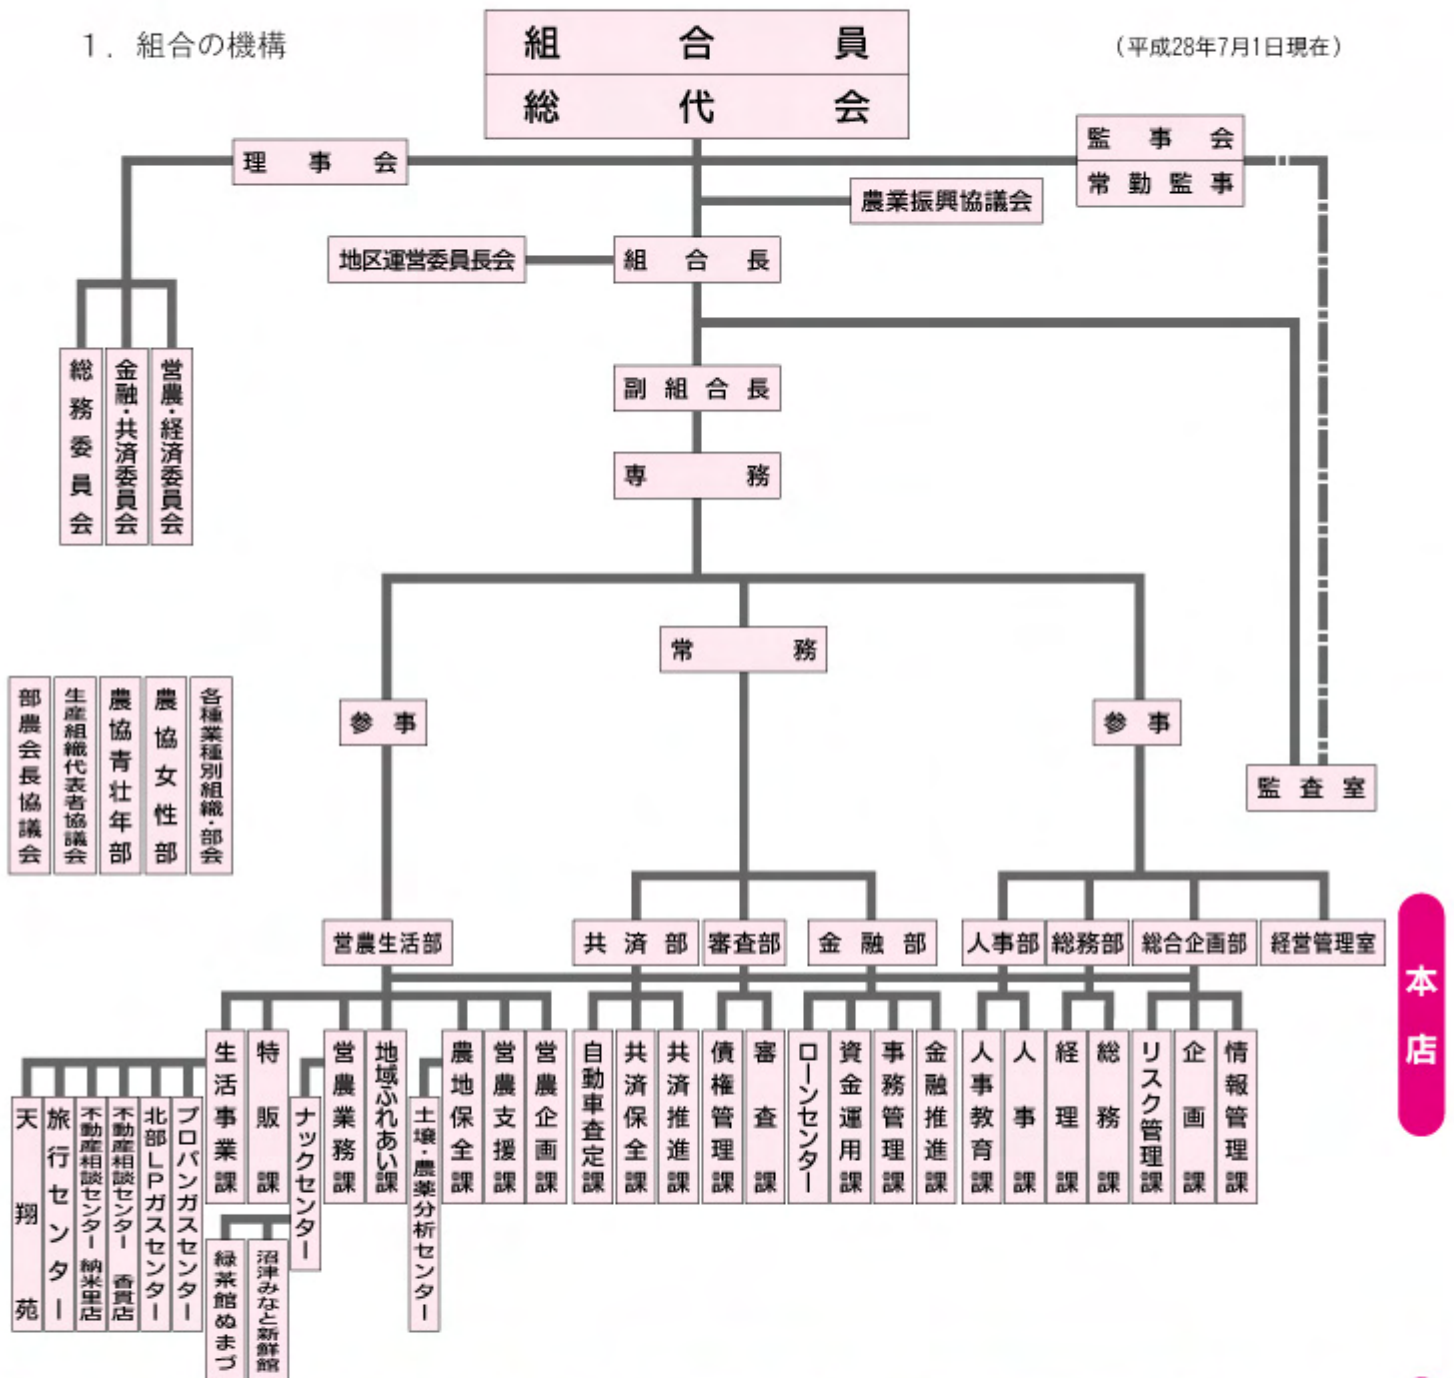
1. 組合の機構

（平成28年7月1日現在）

組合員
総代会

理事会

監事会
常勤監事

農業振興協議会

地区運営委員長会

組合長

総務委員会
金融・共済委員会
営農・経済委員会

副組合長

専務

常務

参事

参事

監査室

部農会長協議会
生産組織代表者協議会
農協青壮年部
農協女性部
各種業種別組織・部会

営農生活部
共済部
審査部
金融部
人事部
総務部
総合企画部
経営管理室

本店

生活事業課
特販課
営農業務課
地域ふれあい課
農地保全課
営農支援課
営農企画課
自動車査定課
共済保全課
共済推進課
債権管理課
審査課
ローンセンター
資金運用課
事務管理課
金融推進課
人事教育課
人事課
経理課
総務課
リスク管理課
企画課
情報管理課

天翔苑
旅行センター
不動産相談センター 納米里店
不動産相談センター 香貫店
北部LPガスセンター
プロパンガスセンター
ナックセンター
土壌・農業分析センター

緑茶館ぬまづ
沼津みなと新鮮館